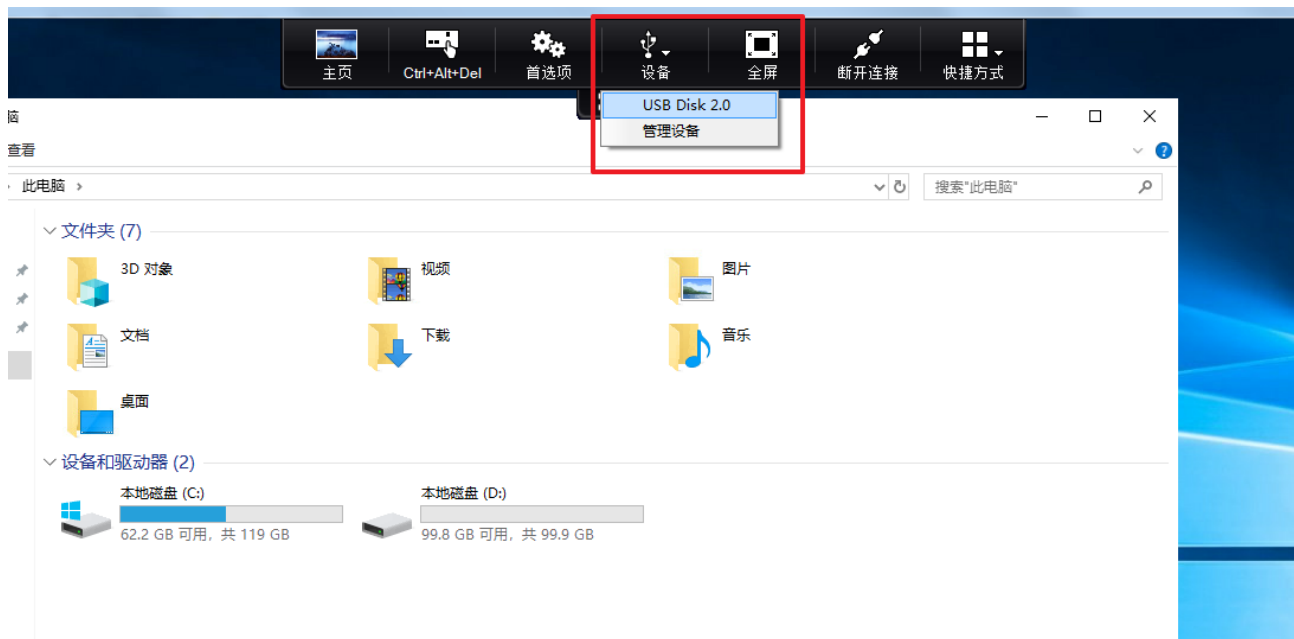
主页 Ctrl+Alt+Del 首选项 设备 全屏 断开连接 快捷方式

USB Disk 2.0
管理设备

脑
查看

此电脑 ›

搜索"此电脑"

文件夹 (7)

3D 对象
视频
图片
文档
下载
音乐
桌面

设备和驱动器 (2)

本地磁盘 (C:)
62.2 GB 可用，共 119 GB

本地磁盘 (D:)
99.8 GB 可用，共 99.9 GB